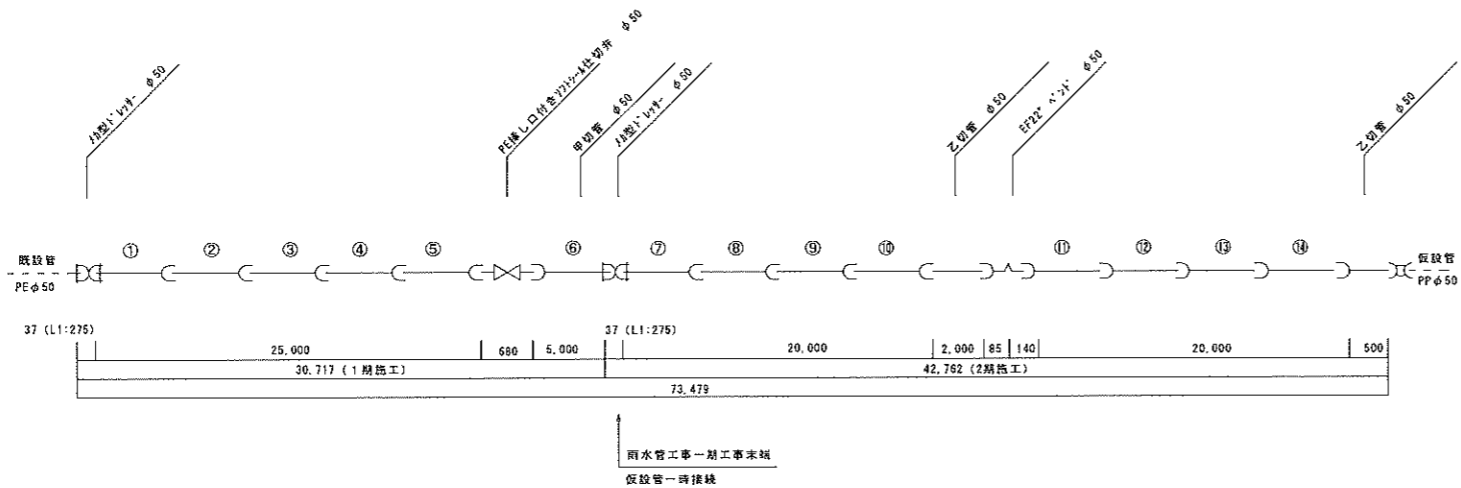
ﾒｶ型ﾄﾞﾚｯｻｰ φ50

PE挿し口付きｿﾌﾄｼｰﾙ仕切弁 φ50

甲切管 φ50

ﾒｶ型ﾄﾞﾚｯｻｰ φ50

乙切管 φ50

EF22°ﾍﾞﾝﾄﾞ φ50

乙切管 φ50

既設管
PEφ50

① ② ③ ④ ⑤ ⑥ ⑦ ⑧ ⑨ ⑩ ⑪ ⑫ ⑬ ⑭

仮設管
PPφ50

37 (L1:275)

37 (L1:275)

25,000 | 680 | 5,000 | 20,000 | 2,000 | 85 | 140 | 20,000 | 500

30,717 (1期施工)

42,762 (2期施工)

73,479

雨水管工事一期工事末端
仮設管一時接続